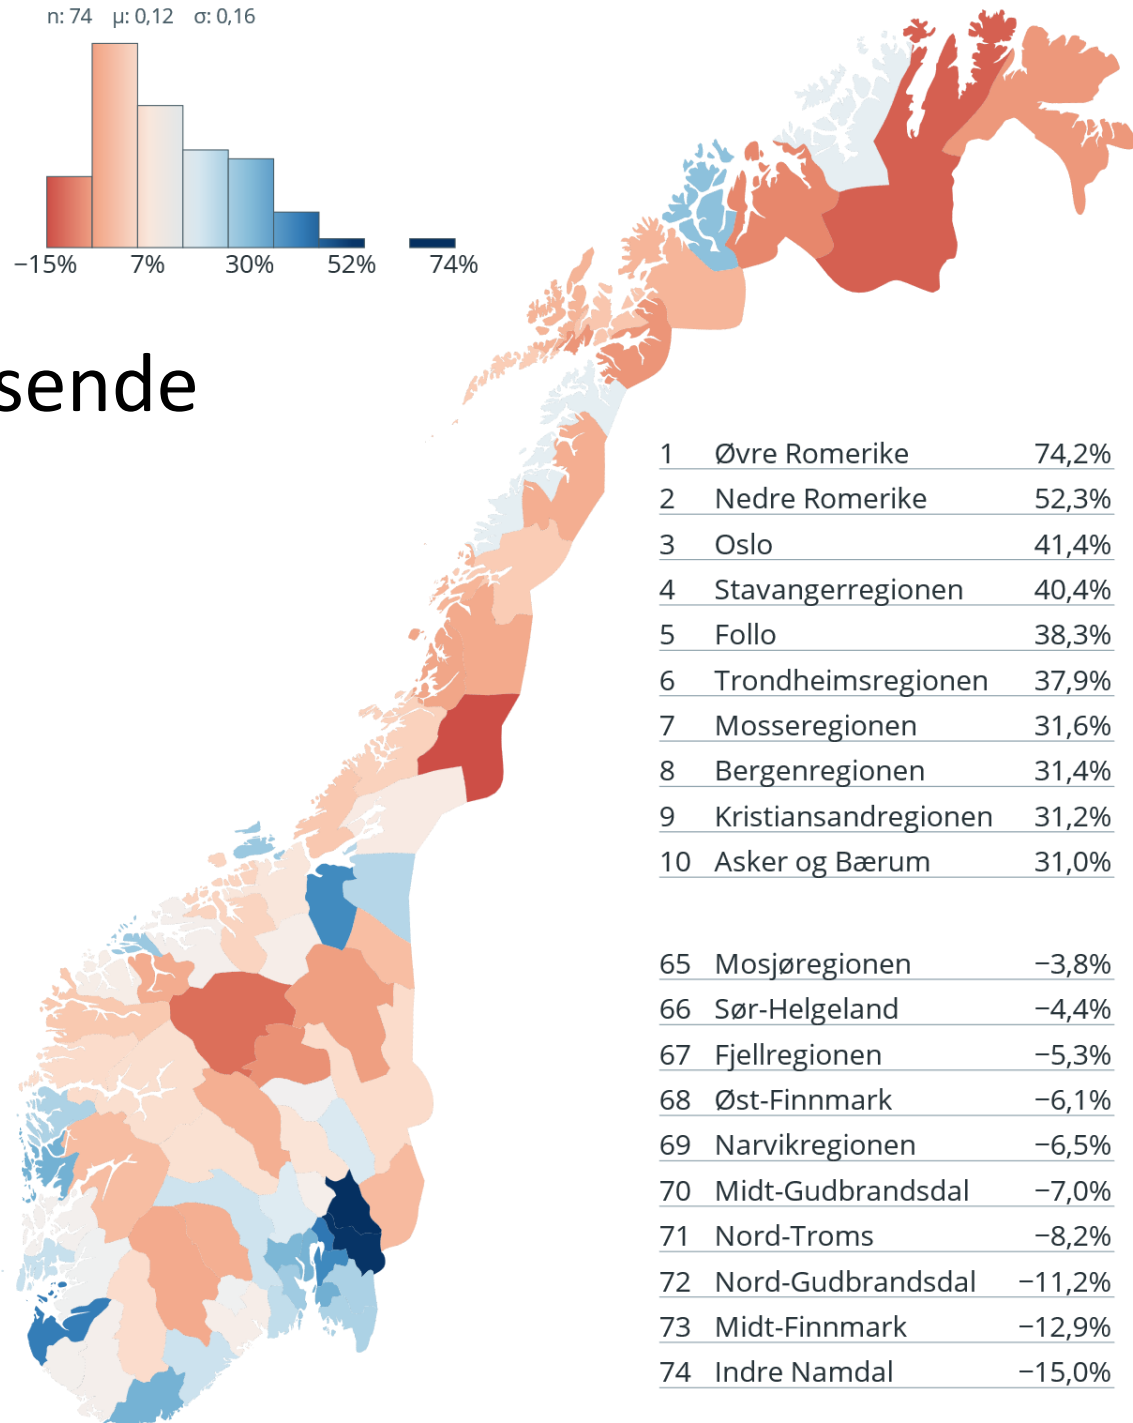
n: 74 μ: 0,12 σ: 0,16

−15% 7% 30% 52% 74%

sende

| | | |
|---|---|---|
| 1 | Øvre Romerike | 74,2% |
| 2 | Nedre Romerike | 52,3% |
| 3 | Oslo | 41,4% |
| 4 | Stavangerregionen | 40,4% |
| 5 | Follo | 38,3% |
| 6 | Trondheimsregionen | 37,9% |
| 7 | Mosseregionen | 31,6% |
| 8 | Bergenregionen | 31,4% |
| 9 | Kristiansandregionen | 31,2% |
| 10 | Asker og Bærum | 31,0% |

| | | |
|---|---|---|
| 65 | Mosjøregionen | −3,8% |
| 66 | Sør-Helgeland | −4,4% |
| 67 | Fjellregionen | −5,3% |
| 68 | Øst-Finnmark | −6,1% |
| 69 | Narvikregionen | −6,5% |
| 70 | Midt-Gudbrandsdal | −7,0% |
| 71 | Nord-Troms | −8,2% |
| 72 | Nord-Gudbrandsdal | −11,2% |
| 73 | Midt-Finnmark | −12,9% |
| 74 | Indre Namdal | −15,0% |